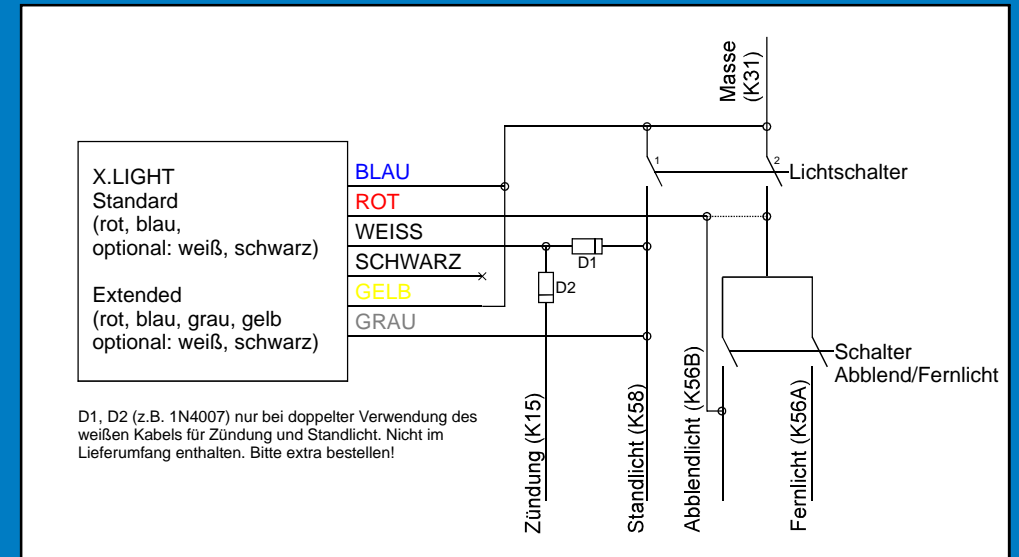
X.LIGHT
Standard
(rot, blau,
optional: weiß, schwarz)

Extended
(rot, blau, grau, gelb
optional: weiß, schwarz)

BLAU
ROT
WEISS
SCHWARZ
GELB
GRAU

D1
D2

Masse
(K31)

1
2
Lichtschalter

Schalter
Abblend/Fernlicht

Zündung (K15)
Standlicht (K58)
Abblendlicht (K56B)
Fernlicht (K56A)

D1, D2 (z.B. 1N4007) nur bei doppelter Verwendung des weißen Kabels für Zündung und Standlicht. Nicht im Lieferumfang enthalten. Bitte extra bestellen!